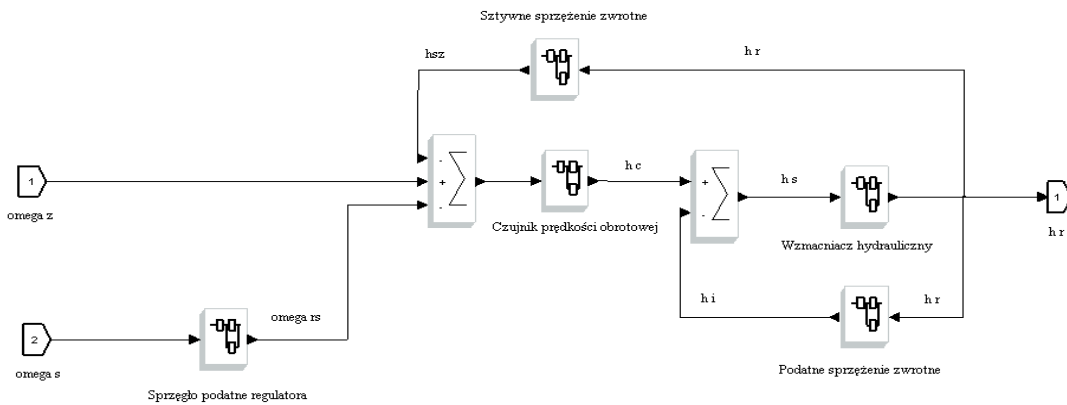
Sztywne sprzężenie zwrotne

hsz

h r

1

omega z

-
+
-

$\sum$

h c

+
-

$\sum$

h s

1

h r

Czujnik prędkości obrotowej

Wzmacniacz hydrauliczny

h i

h r

2

omega s

omega rs

Sprzęgło podatne regulatora

Podatne sprzężenie zwrotne